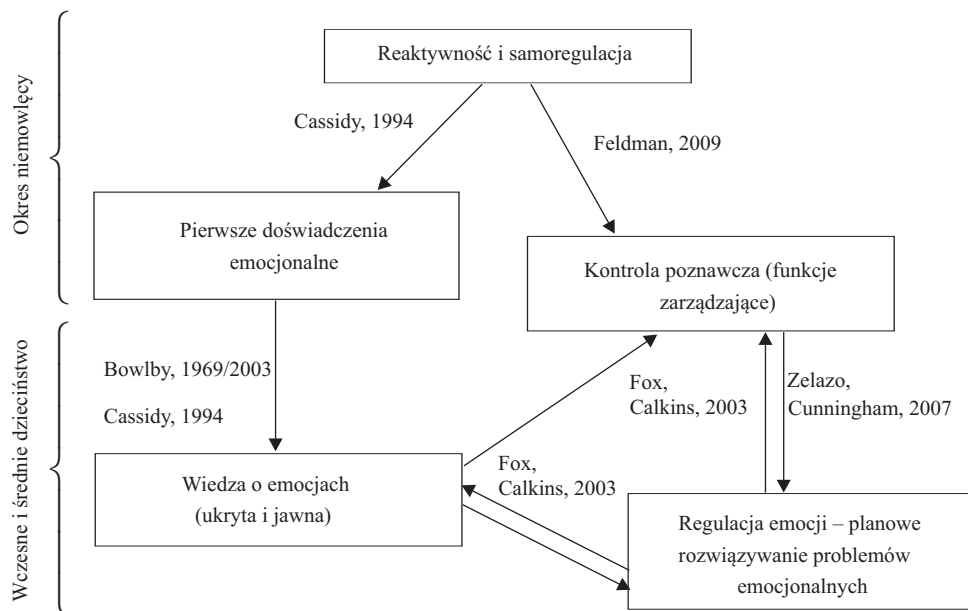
Okres niemowlęcy

Wczesne i średnie dzieciństwo

Reaktywność i samoregulacja

Cassidy, 1994

Feldman, 2009

Pierwsze doświadczenia emocjonalne

Kontrola poznawcza (funkcje zarządzające)

Bowlby, 1969/2003

Cassidy, 1994

Fox, Calkins, 2003

Zelazo, Cunningham, 2007

Fox, Calkins, 2003

Wiedza o emocjach (ukryta i jawna)

Regulacja emocji – planowe rozwiązywanie problemów emocjonalnych